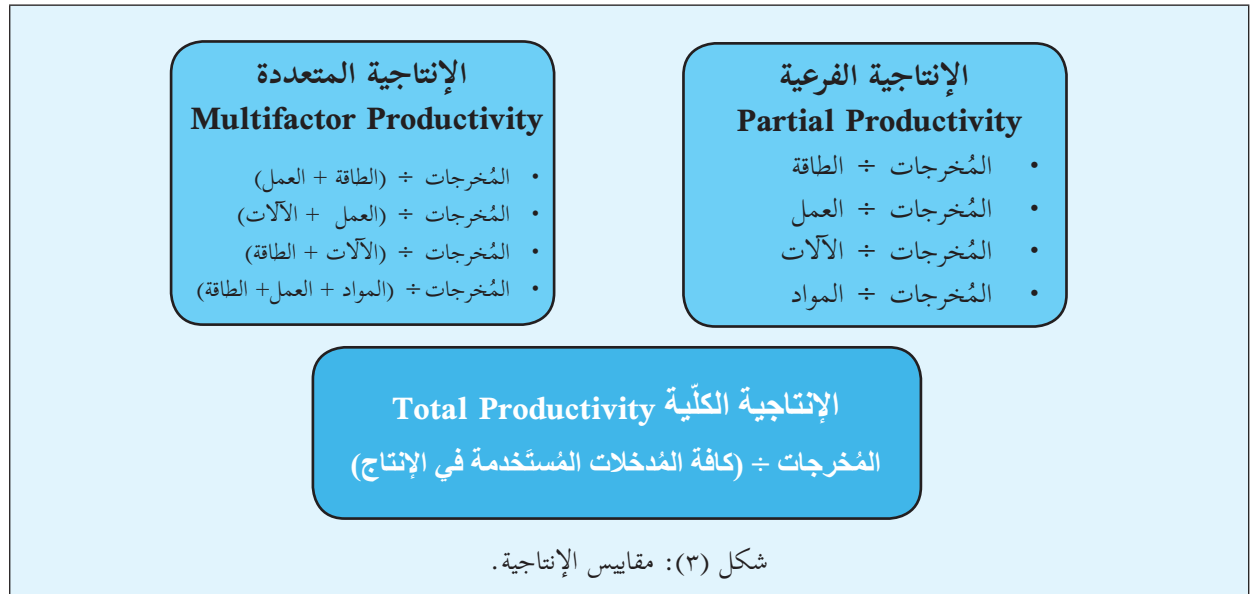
الإنتاجية الفرعية
Partial Productivity
• المُخرجات ÷ الطاقة
• المُخرجات ÷ العمل
• المُخرجات ÷ الآلات
• المُخرجات ÷ المواد

الإنتاجية المتعددة
Multifactor Productivity
• المُخرجات ÷ (الطاقة + العمل)
• المُخرجات ÷ (العمل + الآلات)
• المُخرجات ÷ (الآلات + الطاقة)
• المُخرجات ÷ (المواد + العمل+ الطاقة)

الإنتاجية الكلّية Total Productivity
المُخرجات ÷ (كافة المُدخلات المُستَخدمة في الإنتاج)

شكل (٣): مقاييس الإنتاجية.